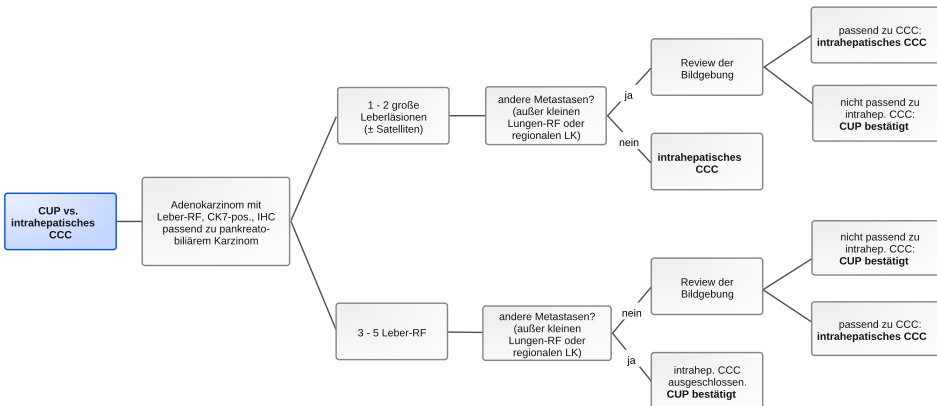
CUP vs. intrahepatisches CCC

Adenokarzinom mit Leber-RF, CK7-pos., IHC passend zu pankreato-biliärem Karzinom

1 - 2 große Leberläsionen (± Satelliten)

andere Metastasen? (außer kleinen Lungen-RF oder regionalen LK)

ja

Review der Bildgebung

passend zu CCC: intrahepatisches CCC

nicht passend zu intrahep. CCC: CUP bestätigt

nein

intrahepatisches CCC

3 - 5 Leber-RF

andere Metastasen? (außer kleinen Lungen-RF oder regionalen LK)

nein

Review der Bildgebung

nicht passend zu intrahep. CCC: CUP bestätigt

passend zu CCC: intrahepatisches CCC

ja

intrahep. CCC ausgeschlossen. CUP bestätigt